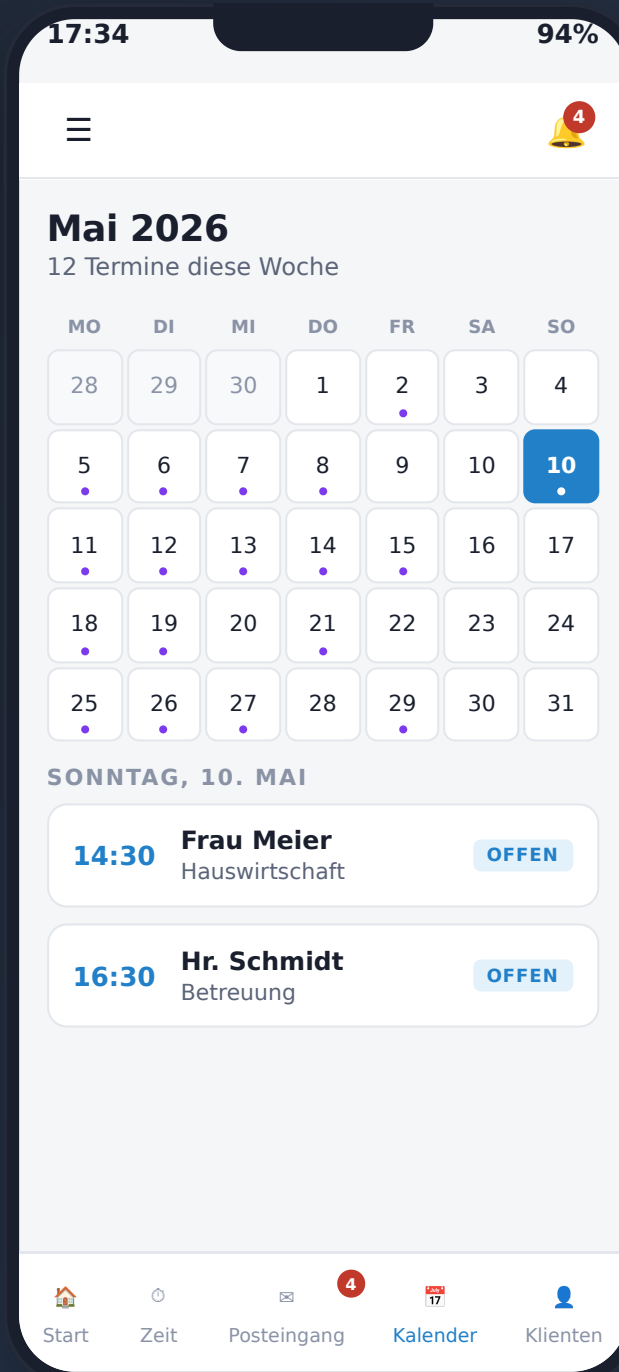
17:34 94%

☰ 4

Mai 2026
12 Termine diese Woche

| MO | DI | MI | DO | FR | SA | SO |
|---|---|---|---|---|---|---|
| 28 | 29 | 30 | 1 | 2 | 3 | 4 |
| 5 | 6 | 7 | 8 | 9 | 10 | 10 |
| 11 | 12 | 13 | 14 | 15 | 16 | 17 |
| 18 | 19 | 20 | 21 | 22 | 23 | 24 |
| 25 | 26 | 27 | 28 | 29 | 30 | 31 |

SONNTAG, 10. MAI

14:30 Frau Meier Hauswirtschaft OFFEN

16:30 Hr. Schmidt Betreuung OFFEN

Start Zeit 4 Posteingang Kalender Klienten